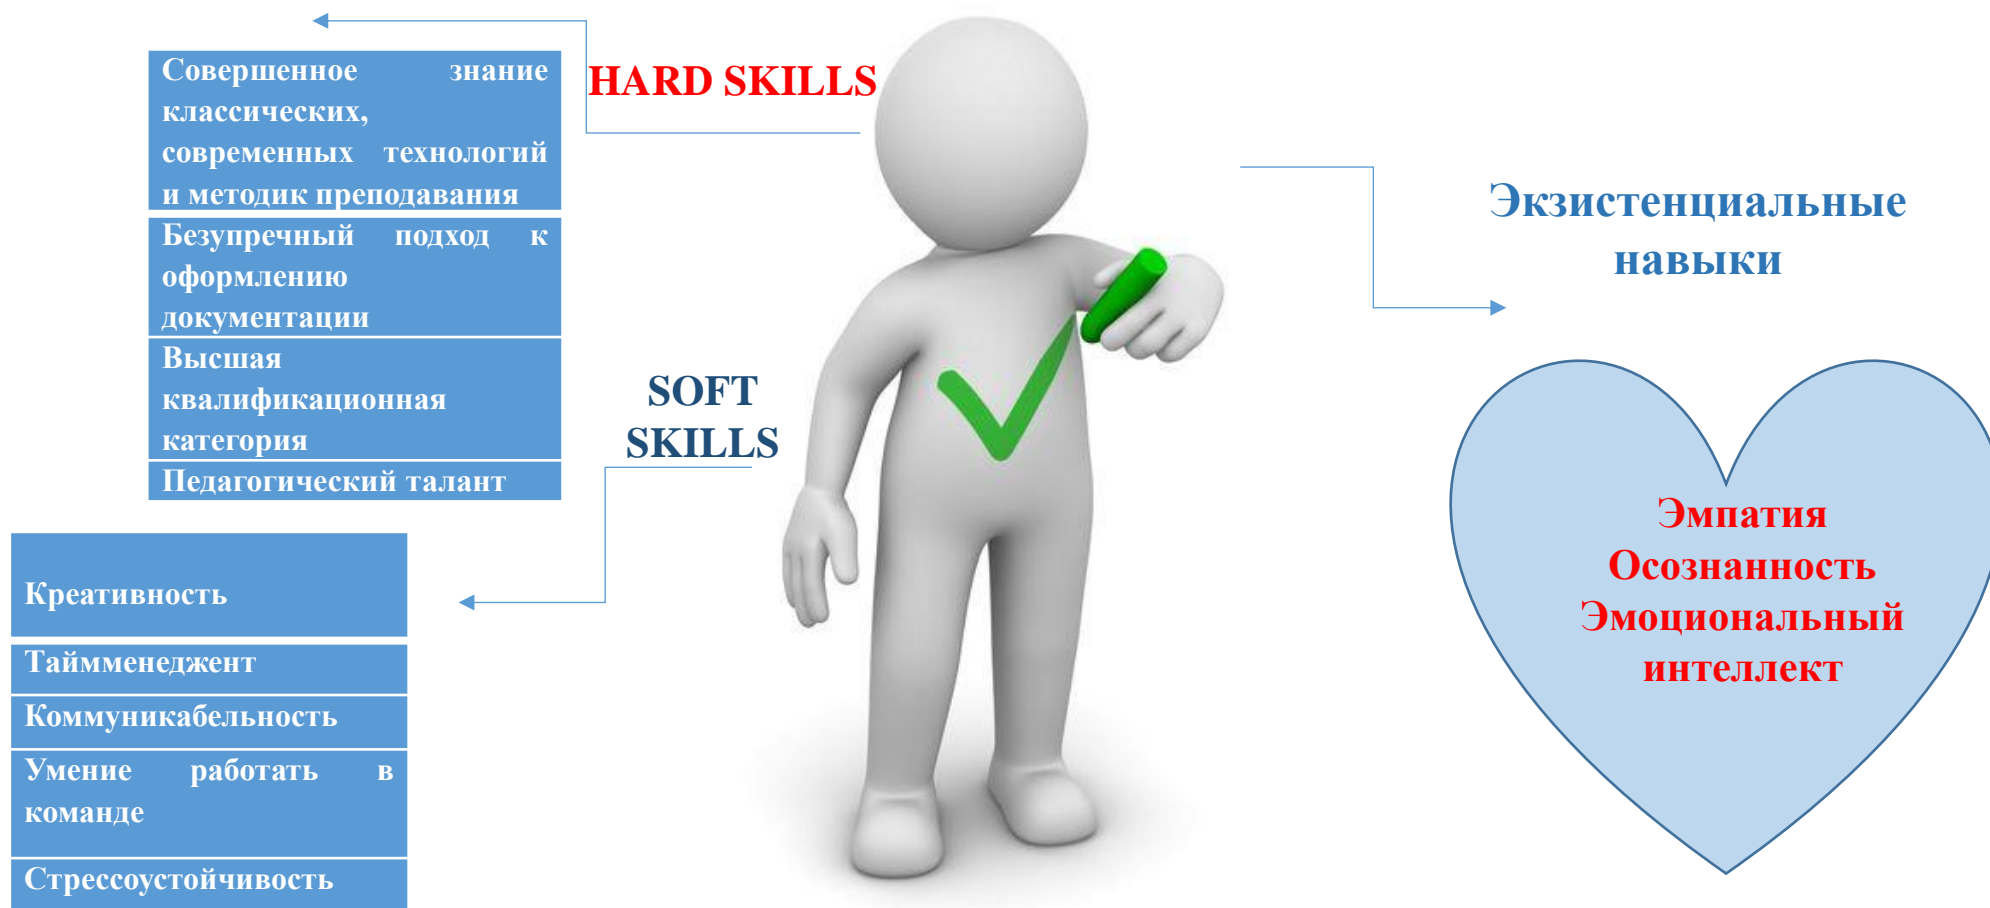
HARD SKILLS

Совершенное знание классических, современных технологий и методик преподавания

Безупречный подход к оформлению документации

Высшая квалификационная категория

Педагогический талант

SOFT SKILLS

Креативность

Тайммененджент

Коммуникабельность

Умение работать в команде

Стрессоустойчивость

Экзистенциальные навыки

Эмпатия
Осознанность
Эмоциональный интеллект